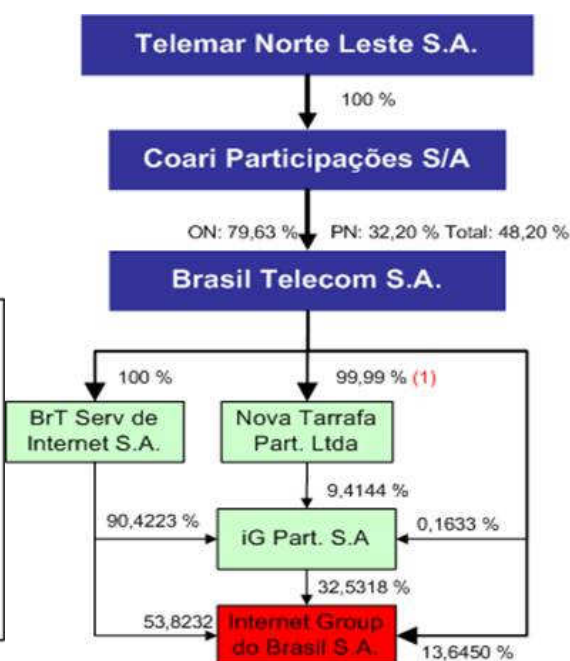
Telemar Norte Leste S.A.

100 %

Coari Participações S/A

ON: 79,63 % PN: 32,20 % Total: 48,20 %

Brasil Telecom S.A.

100 %

99,99 % (1)

BrT Serv de Internet S.A.

Nova Tarrafa Part. Ltda

9,4144 %

90,4223 %

iG Part. S.A

0,1633 %

32,5318 %

53,8232

Internet Group do Brasil S.A.

13,6450 %